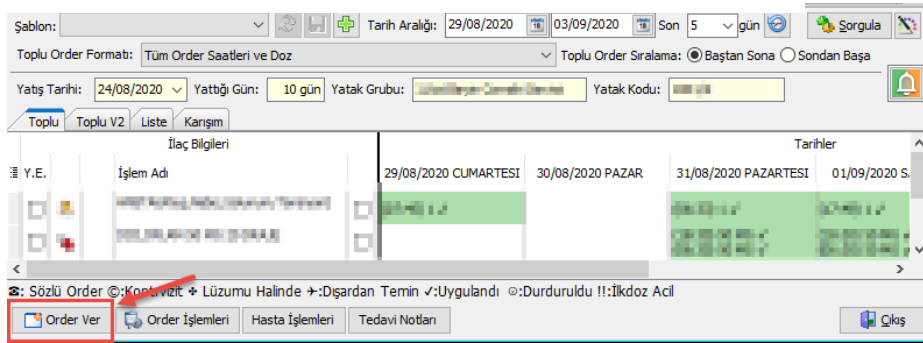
Şablon: Tarih Aralığı: 29/08/2020 03/09/2020 Son 5 gün Sorgula

Toplu Order Formatı: Tüm Order Saatleri ve Doz Toplu Order Sıralama: Baştan Sona Sondan Başa

Yatış Tarihi: 24/08/2020 Yattığı Gün: 10 gün Yatak Grubu: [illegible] Yatak Kodu: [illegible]

Toplu Toplu V2 Liste Karışım

İlaç Bilgileri Tarihler

Y.E. İşlem Adı 29/08/2020 CUMARTESI 30/08/2020 PAZAR 31/08/2020 PAZARTESI 01/09/2020 S

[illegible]

☎: Sözlü Order ©:Konvizit ✣ Lüzumu Halinde ✈:Dışardan Temin ✓:Uygulandı ⊙:Durduruldu !!:İlkdoz Acil

Order Ver Order İşlemleri Hasta İşlemleri Tedavi Notları Çıkış